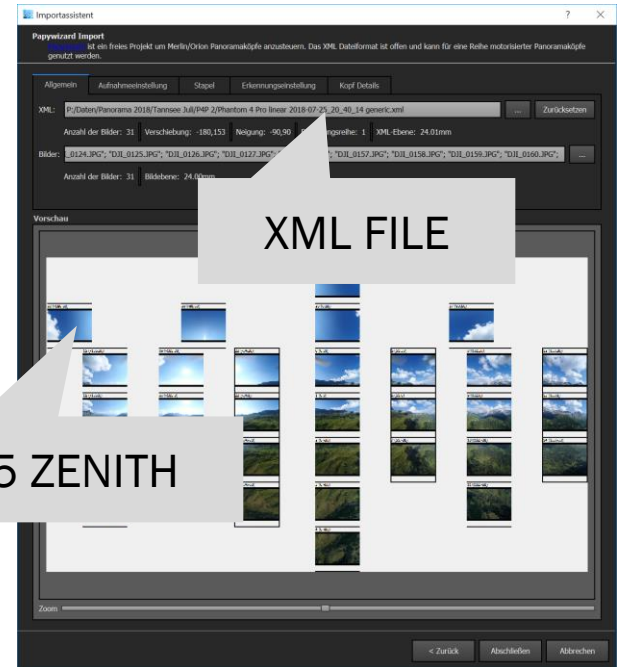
Importassistent

? ×

Papywizard Import
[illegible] ist ein freies Projekt um Merlin/Orion Panoramaköpfe anzusteuern. Das XML Dateiformat ist offen und kann für eine Reihe motorisierter Panoramaköpfe genutzt werden.

Allgemein | Aufnahmeeinstellung | Stapel | Erkennungseinstellung | Kopf Details

XML: P:/Daten/Panorama 2018/Tannsee Juli/P4P 2/Phantom 4 Pro linear 2018-07-25_20_40_14 generic.xml ... Zurücksetzen

Anzahl der Bilder: 31 Verschiebung: -180,153 Neigung: -90,90 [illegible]ngsreihe: 1 XML-Ebene: 24.01mm

Bilder: _0124.JPG"; "DJI_0125.JPG"; "DJI_0126.JPG"; "DJI_0127.JPG" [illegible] "DJI_0157.JPG"; "DJI_0158.JPG"; "DJI_0159.JPG"; "DJI_0160.JPG"; ...

Anzahl der Bilder: 31 Bildebene: 24.00mm

XML FILE

Vorschau

5 ZENITH

Zoom

< Zurück Abschließen Abbrechen